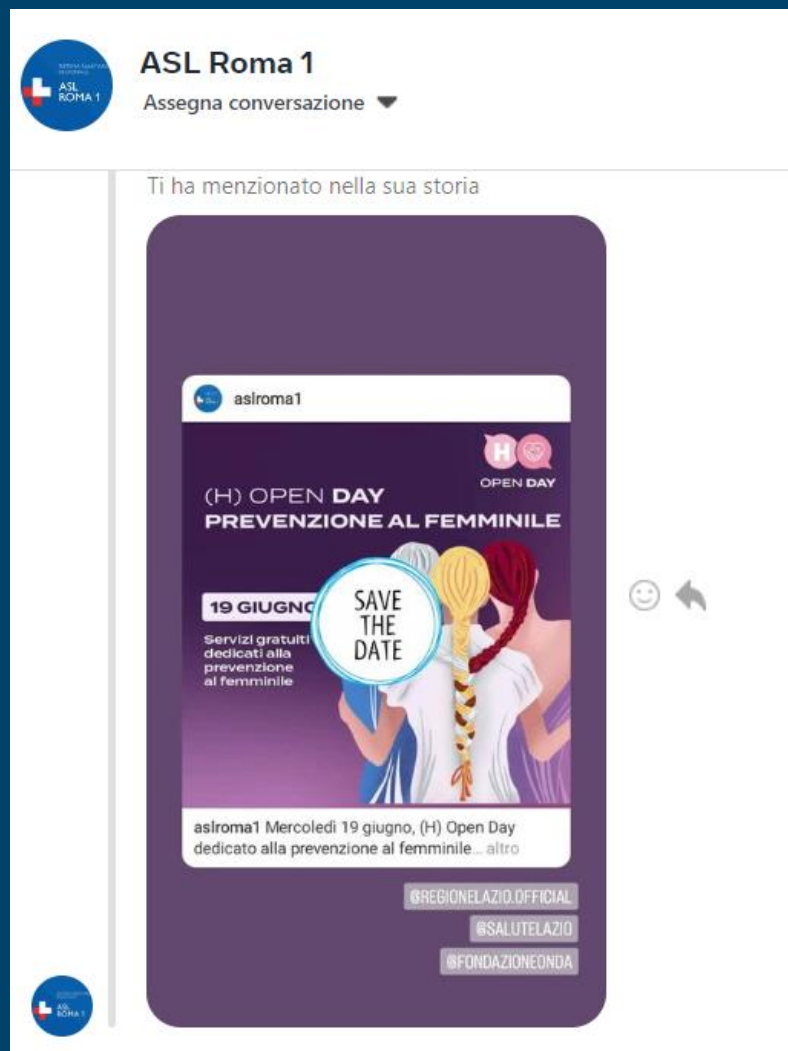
ASL ROMA 1

ASL Roma 1
Assegna conversazione

Ti ha menzionato nella sua storia

aslroma1

H

OPEN DAY

(H) OPEN DAY
PREVENZIONE AL FEMMINILE

19 GIUGNO

SAVE THE DATE

Servizi gratuiti dedicati alla prevenzione al femminile

aslroma1 Mercoledì 19 giugno, (H) Open Day dedicato alla prevenzione al femminile... altro

@REGIONELAZIO.OFFICIAL
@SALUTELAZIO
@FONDAZIONEONDA

ASL ROMA 1